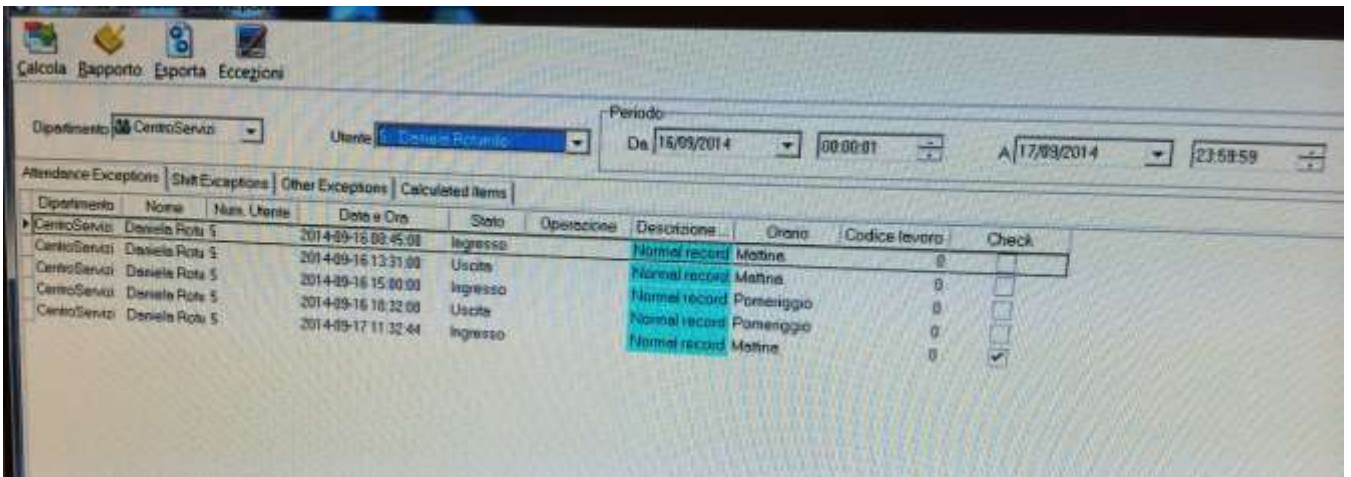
Calcola Rapporto Esporta Eccezioni

Dipartimento CentroServizi

Utente 5 Daniela Rotundo

Periodo
Da 16/09/2014 00:00:01 A 17/09/2014 23:59:59

Attendance Exceptions | Shift Exceptions | Other Exceptions | Calculated items

| Dipartimento | Nome | Num. Utente | Data e Ora | Stato | Operazione | Descrizione | Orario | Codice lavoro | Check |
|---|---|---|---|---|---|---|---|---|---|
| CentroServizi | Daniela Rotu | 5 | 2014-09-16 08:45:00 | Ingresso | | Normal record | Mattina | 0 | |
| CentroServizi | Daniela Rotu | 5 | 2014-09-16 13:31:00 | Uscita | | Normal record | Mattina | 0 | |
| CentroServizi | Daniela Rotu | 5 | 2014-09-16 15:00:00 | Ingresso | | Normal record | Pomeriggio | 0 | |
| CentroServizi | Daniela Rotu | 5 | 2014-09-16 18:32:00 | Uscita | | Normal record | Pomeriggio | 0 | |
| | | | 2014-09-17 11:32:44 | Ingresso | | Normal record | Mattina | 0 | ✔ |